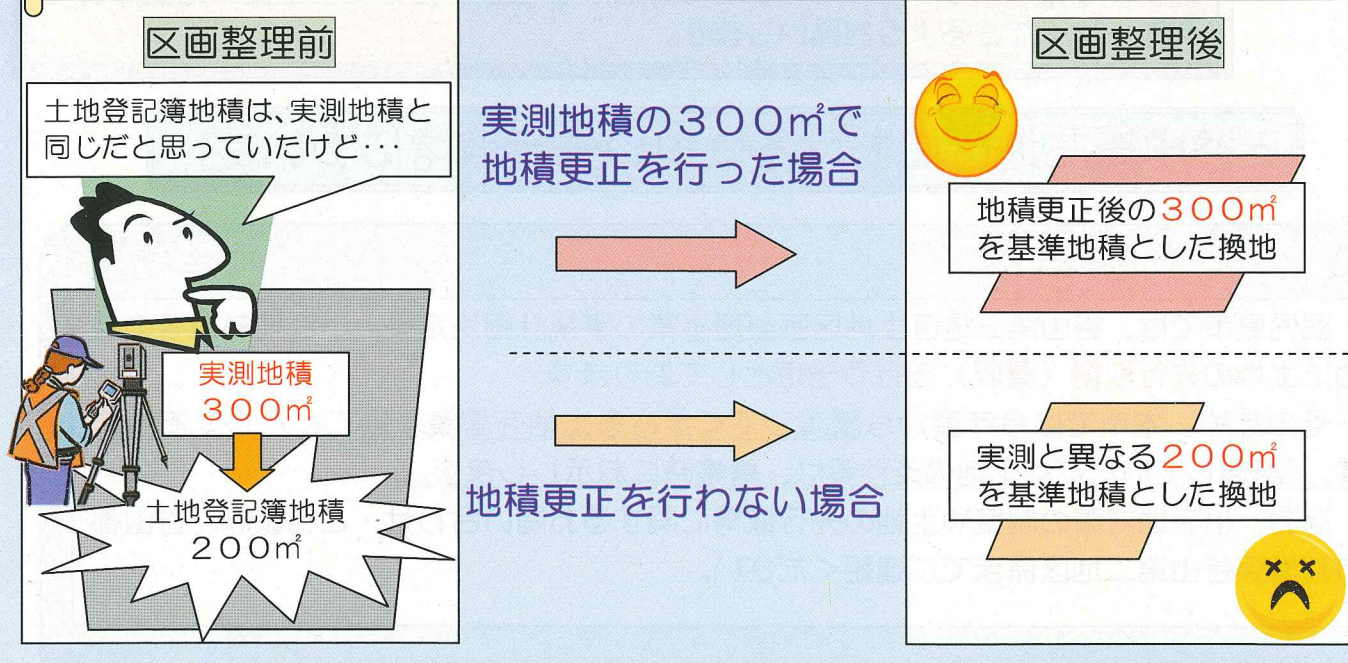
区画整理前

土地登記簿地積は、実測地積と同じだと思っていたけど･･･

実測地積
300㎡

土地登記簿地積
200㎡

実測地積の300㎡で地積更正を行った場合

地積更正を行わない場合

区画整理後

地積更正後の300㎡を基準地積とした換地

実測と異なる200㎡を基準地積とした換地